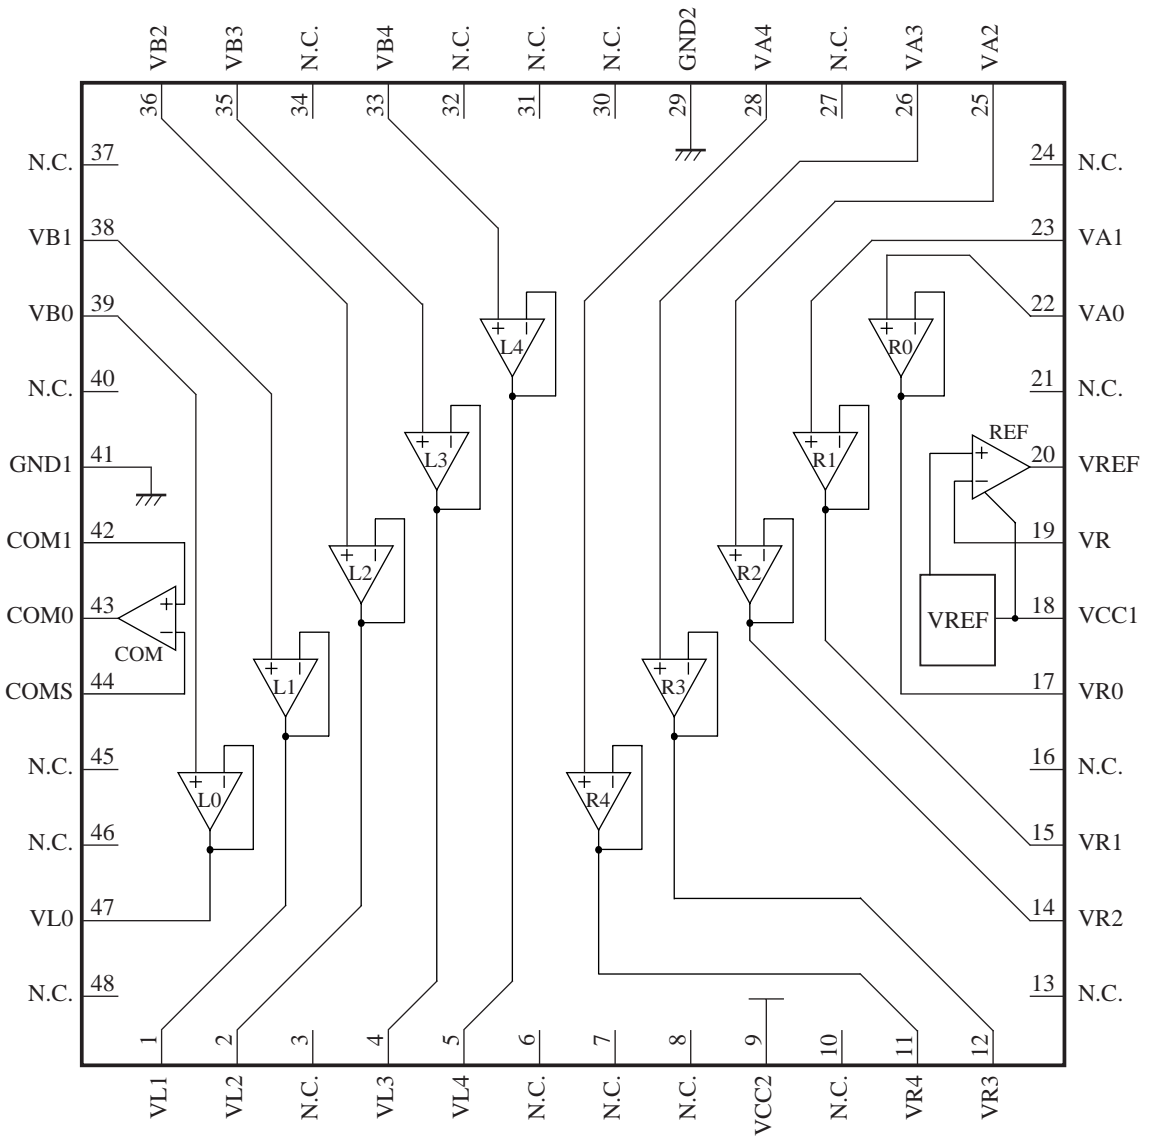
VB2 VB3 N.C. VB4 N.C. N.C. N.C. GND2 VA4 N.C. VA3 VA2

36 35 34 33 32 31 30 29 28 27 26 25

N.C. 37
VB1 38
VB0 39
N.C. 40
GND1 41
COM1 42
COM0 43
COMS 44
N.C. 45
N.C. 46
VL0 47
N.C. 48

24 N.C.
23 VA1
22 VA0
21 N.C.
20 VREF
19 VR
18 VCC1
17 VR0
16 N.C.
15 VR1
14 VR2
13 N.C.

L4 L3 L2 L1 L0 COM R0 R1 R2 R3 R4 REF VREF

+ −

1 2 3 4 5 6 7 8 9 10 11 12

VL1 VL2 N.C. VL3 VL4 N.C. N.C. N.C. VCC2 N.C. VR4 VR3